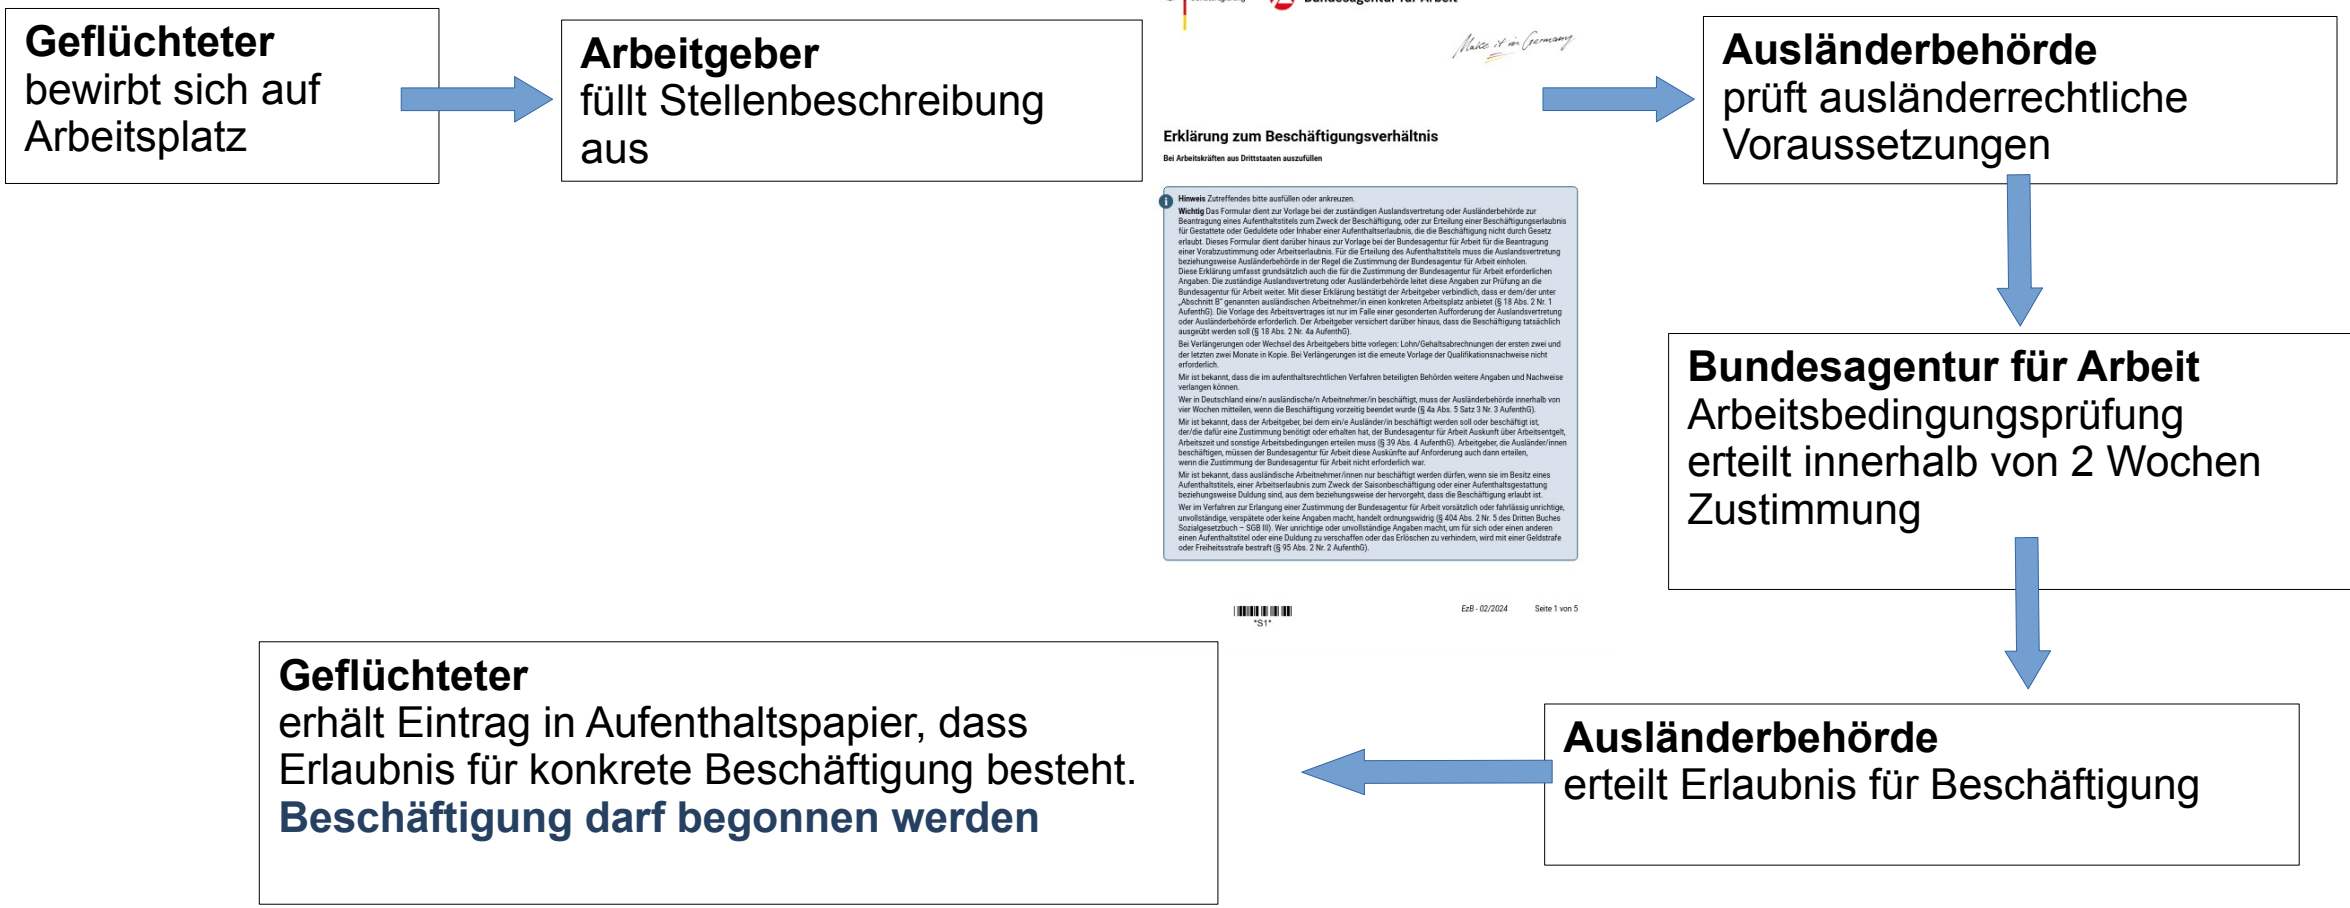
**Geflüchteter**
bewirbt sich auf Arbeitsplatz

**Arbeitgeber**
füllt Stellenbeschreibung aus

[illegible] Bundesagentur für Arbeit

Make it in Germany

Erklärung zum Beschäftigungsverhältnis

Bei Arbeitskräften aus Drittstaaten auszufüllen

Hinweis Zutreffendes bitte ausfüllen oder ankreuzen.

Wichtig Das Formular dient zur Vorlage bei der zuständigen Auslandsvertretung oder Ausländerbehörde zur Beantragung eines Aufenthaltstitels zum Zweck der Beschäftigung, oder zur Erteilung einer Beschäftigungserlaubnis für Gestattete oder Geduldete oder Inhaber einer Aufenthaltserlaubnis, die die Beschäftigung nicht durch Gesetz erlaubt. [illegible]

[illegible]

*S1*

EzB - 02/2024 Seite 1 von 5

**Ausländerbehörde**
prüft ausländerrechtliche Voraussetzungen

**Bundesagentur für Arbeit**
Arbeitsbedingungsprüfung erteilt innerhalb von 2 Wochen Zustimmung

**Ausländerbehörde**
erteilt Erlaubnis für Beschäftigung

**Geflüchteter**
erhält Eintrag in Aufenthaltspapier, dass Erlaubnis für konkrete Beschäftigung besteht.
**Beschäftigung darf begonnen werden**